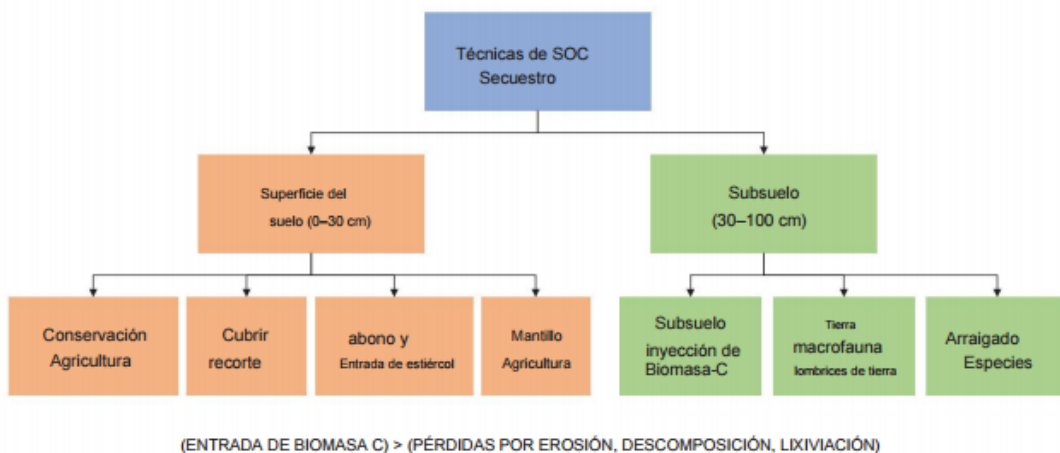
Técnicas de SOC Secuestro

Superficie del suelo (0–30 cm)

Subsuelo (30–100 cm)

Conservación Agricultura

Cubrir recorte

abono y Entrada de estiércol

Mantillo Agricultura

Subsuelo inyección de Biomasa-C

Tierra macrofauna lombrices de tierra

Arraigado Especies

(ENTRADA DE BIOMASA C) > (PÉRDIDAS POR EROSIÓN, DESCOMPOSICIÓN, LIXIVIACIÓN)